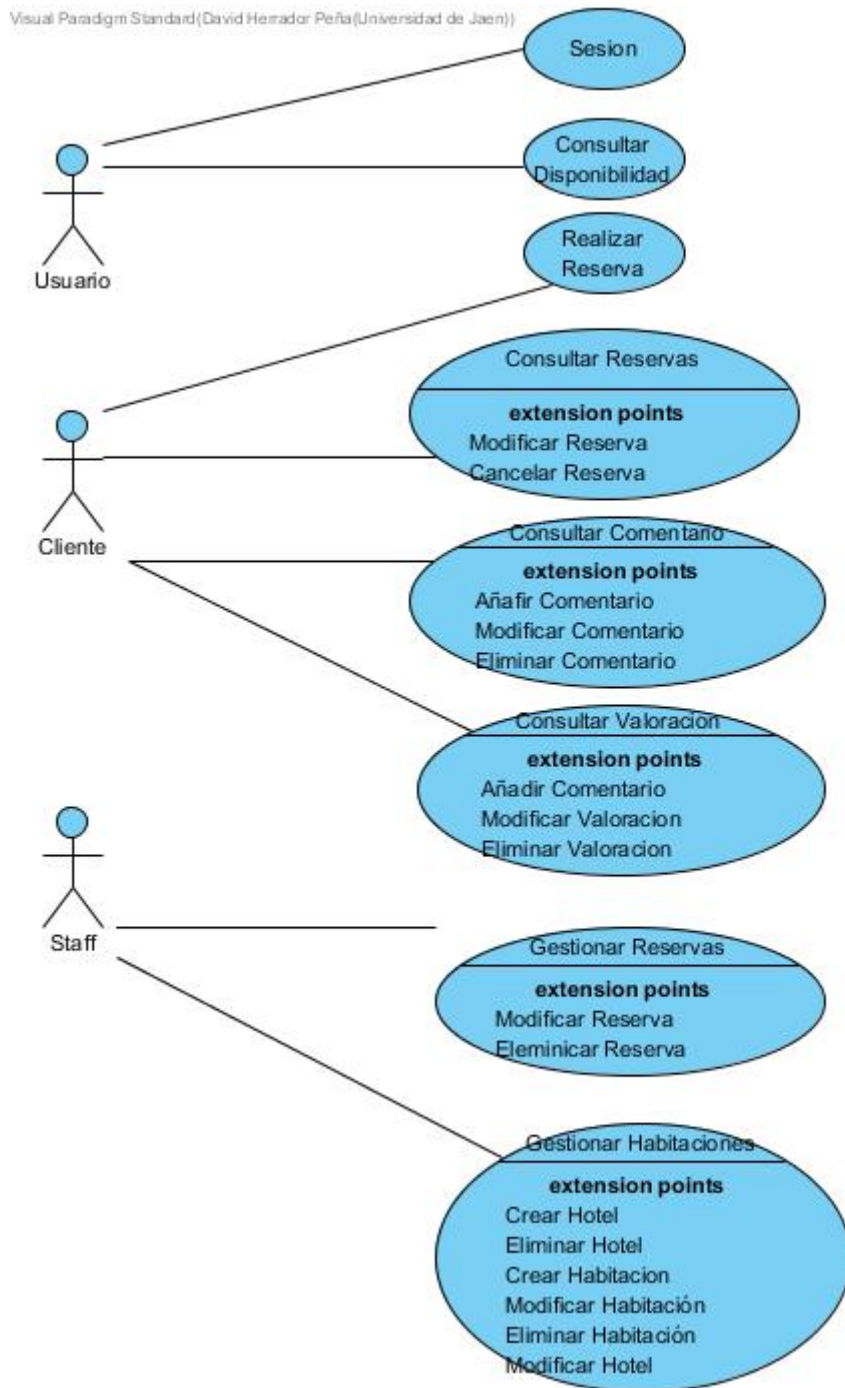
Visual Paradigm Standard(David Herrador Peña(Universidad de Jaen))

Sesion

Consultar Disponibilidad

Usuario

Realizar Reserva

Consultar Reservas

extension points
Modificar Reserva
Cancelar Reserva

Cliente

Consultar Comentario

extension points
Añafir Comentario
Modificar Comentario
Eliminar Comentario

Consultar Valoracion

extension points
Añadir Comentario
Modificar Valoracion
Eliminar Valoracion

Staff

Gestionar Reservas

extension points
Modificar Reserva
Eleminicar Reserva

Gestionar Habitaciones

extension points
Crear Hotel
Eliminar Hotel
Crear Habitacion
Modificar Habitación
Eliminar Habitación
Modificar Hotel